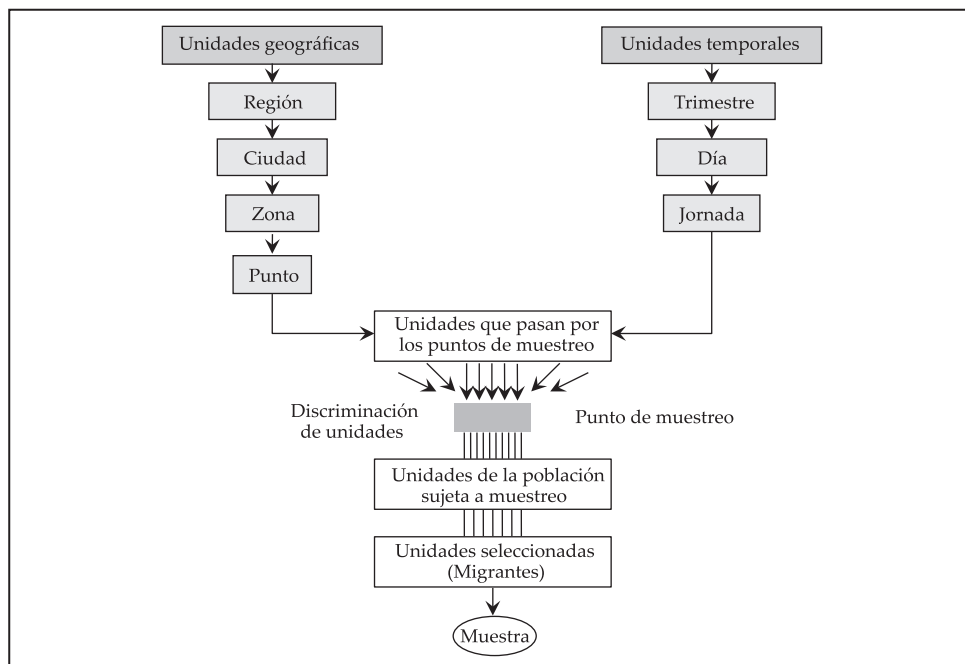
Unidades geográficas

Región

Ciudad

Zona

Punto

Unidades temporales

Trimestre

Día

Jornada

Unidades que pasan por los puntos de muestreo

Discriminación de unidades

Punto de muestreo

Unidades de la población sujeta a muestreo

Unidades seleccionadas (Migrantes)

Muestra